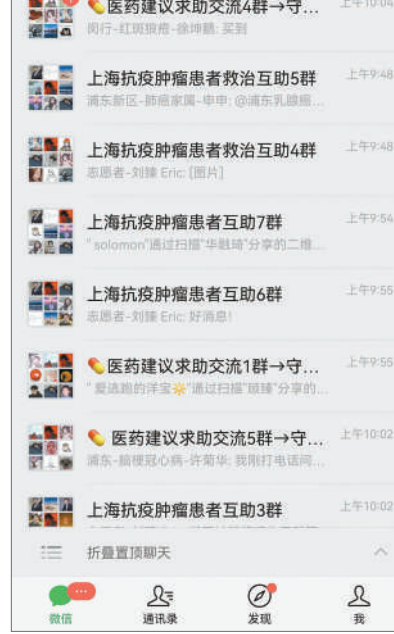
💊医药建议求助交流4群→守… 上午10:04
闵行-红斑狼疮-徐坤鹏: 买到

上海抗疫肿瘤患者救治互助5群 上午9:48
浦东新区-肺癌家属-申申: @浦东乳腺癌…

上海抗疫肿瘤患者救治互助4群 上午9:48
志愿者-刘锋 Eric: [图片]

上海抗疫肿瘤患者互助7群 上午9:54
"solomon"通过扫描"华魁琦"分享的二维…

上海抗疫肿瘤患者互助6群 上午9:55
志愿者-刘锋 Eric: 好消息!

💊医药建议求助交流1群→守… 上午9:55
"爱逃跑的洋宝🌟"通过扫描"琰臻"分享的…

💊 医药建议求助交流5群→守… 上午10:02
浦东-脑梗冠心病-许菊华: 我刚打电话问…

上海抗疫肿瘤患者互助3群 上午10:02

折叠置顶聊天

微信 通讯录 发现 我